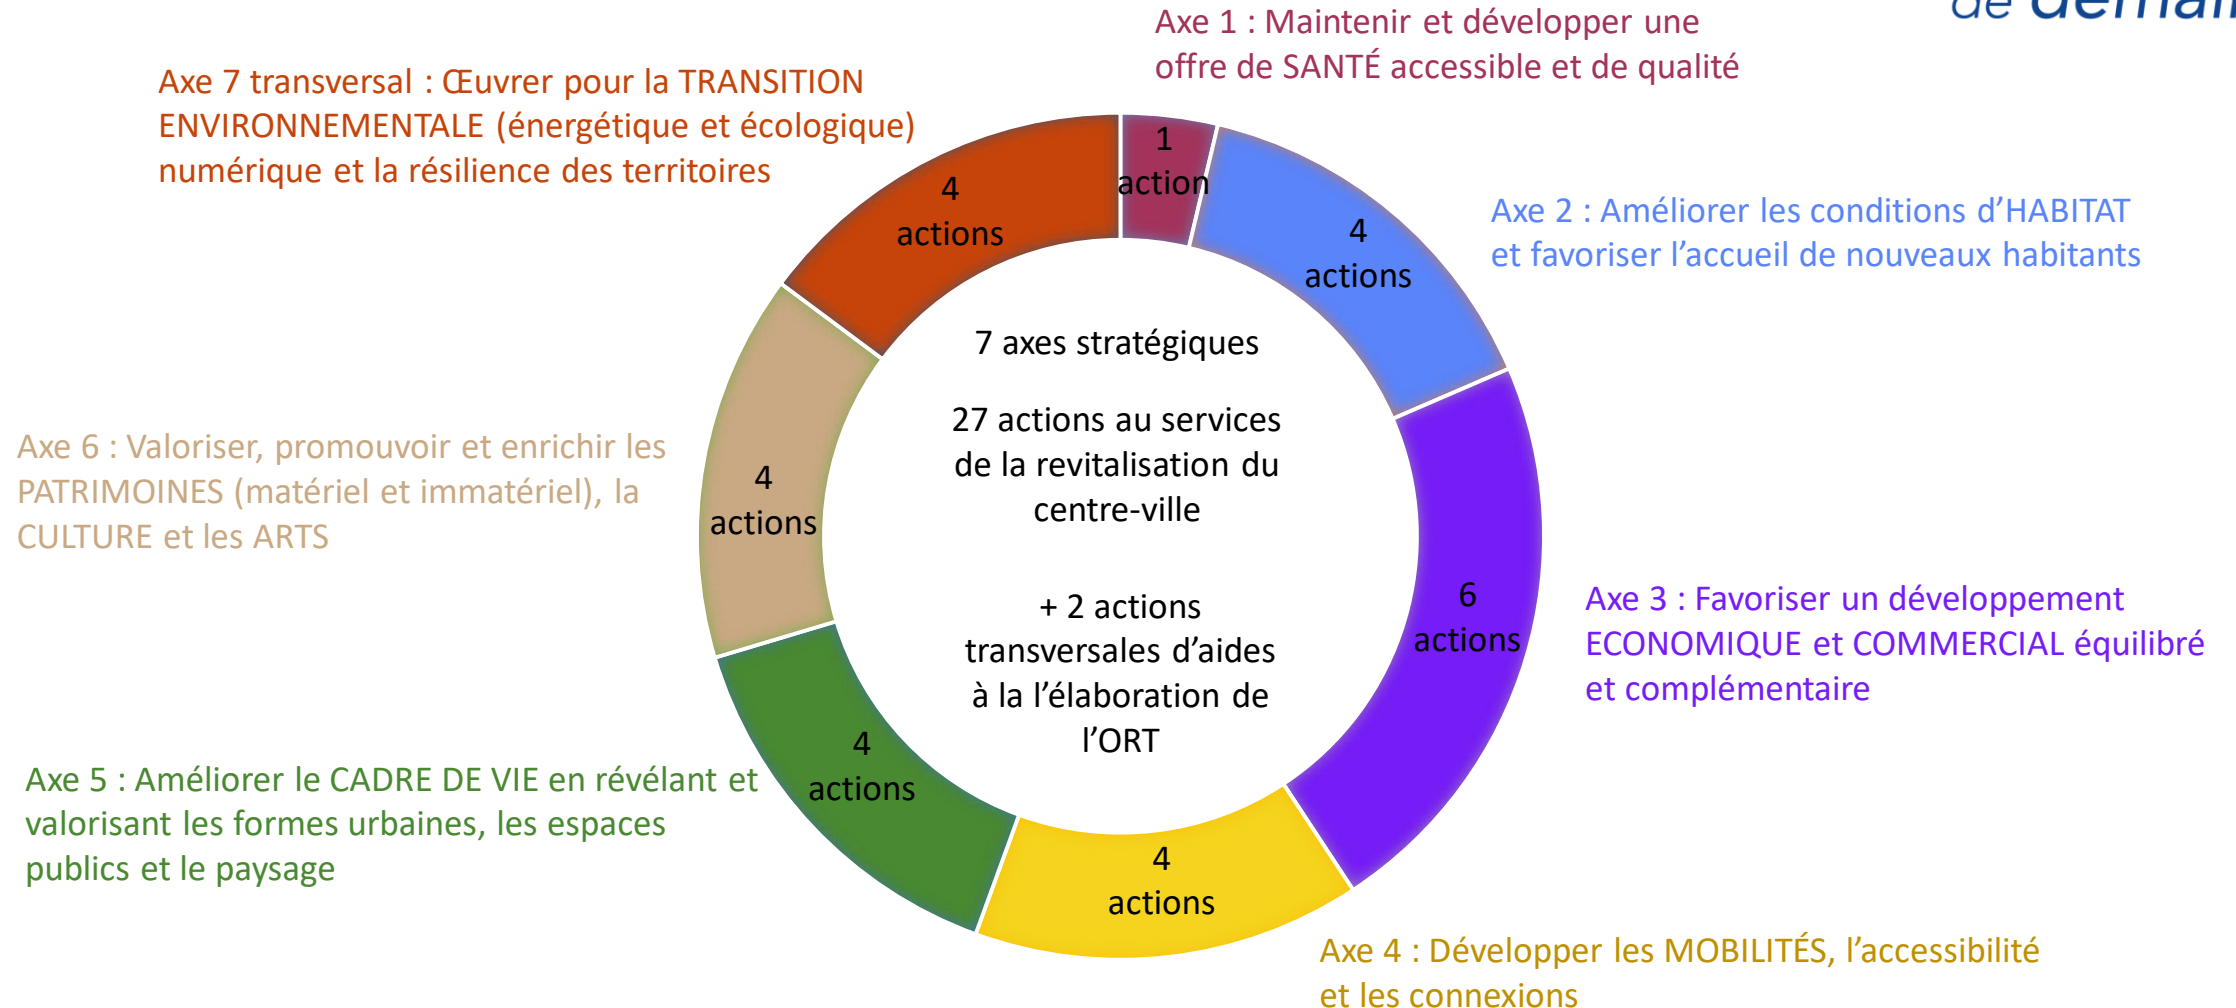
de demai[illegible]

Axe 1 : Maintenir et développer une offre de SANTÉ accessible et de qualité

Axe 7 transversal : Œuvrer pour la TRANSITION ENVIRONNEMENTALE (énergétique et écologique) numérique et la résilience des territoires

1 action

4 actions

4 actions

Axe 2 : Améliorer les conditions d'HABITAT et favoriser l'accueil de nouveaux habitants

7 axes stratégiques

27 actions au services de la revitalisation du centre-ville

+ 2 actions transversales d'aides à la l'élaboration de l'ORT

Axe 6 : Valoriser, promouvoir et enrichir les PATRIMOINES (matériel et immatériel), la CULTURE et les ARTS

4 actions

6 actions

Axe 3 : Favoriser un développement ECONOMIQUE et COMMERCIAL équilibré et complémentaire

4 actions

Axe 5 : Améliorer le CADRE DE VIE en révélant et valorisant les formes urbaines, les espaces publics et le paysage

4 actions

Axe 4 : Développer les MOBILITÉS, l'accessibilité et les connexions